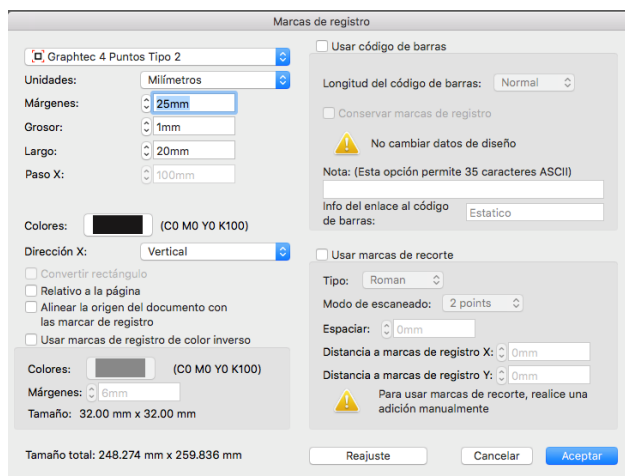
Marcas de registro

Graphtec 4 Puntos Tipo 2

Unidades: Milímetros

Márgenes: 25mm

Grosor: 1mm

Largo: 20mm

Paso X: 100mm

Colores: (C0 M0 Y0 K100)

Dirección X: Vertical

Convertir rectángulo

Relativo a la página

Alinear la origen del documento con las marcar de registro

Usar marcas de registro de color inverso

Colores: (C0 M0 Y0 K100)

Márgenes: 6mm

Tamaño: 32.00 mm x 32.00 mm

Usar código de barras

Longitud del código de barras: Normal

Conservar marcas de registro

No cambiar datos de diseño

Nota: (Esta opción permite 35 caracteres ASCII)

Info del enlace al código de barras: Estatico

Usar marcas de recorte

Tipo: Roman

Modo de escaneado: 2 points

Espaciar: 0mm

Distancia a marcas de registro X: 0mm

Distancia a marcas de registro Y: 0mm

Para usar marcas de recorte, realice una adición manualmente

Tamaño total: 248.274 mm x 259.836 mm

Reajuste

Cancelar

Aceptar